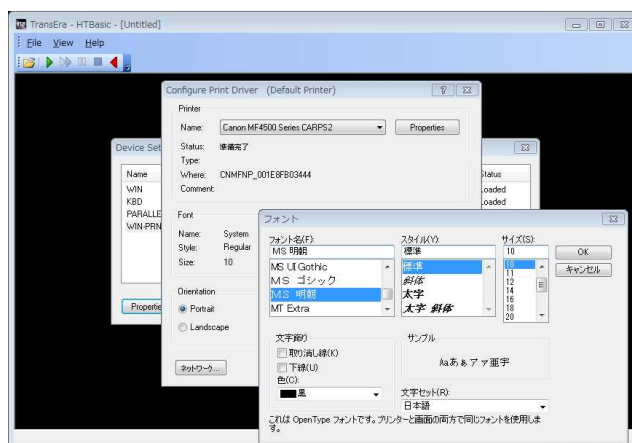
TransEra - HTBasic - [Untitled]
File View Help

Configure Print Driver (Default Printer)
Printer
Name: Canon MF4500 Series CARPS2
Properties
Status: 準備完了
Type:
Where: CNMFNP_001E8FB03444
Comment:

Device Set
Name
WIN
KBD
PARALLE
WIN-PRN
Status
Loaded
Loaded

Font
Name: System
Style: Regular
Size: 10

Orientation
Portrait
Landscape

Properties
ネットワーク...

フォント
フォント名(F):
MS 明朝
MS UI Gothic
MS ゴシック
MS 明朝
MT Extra
スタイル(Y):
標準
標準
斜体
太字
太字 斜体
サイズ(S):
10
10
11
12
14
16
18
20
OK
キャンセル
文字飾り
取り消し線(K)
下線(U)
色(C):
黒
サンプル
Aaあぁアァ亜宇
文字セット(R):
日本語
これは OpenType フォントです。プリンターと画面の両方で同じフォントを使用します。